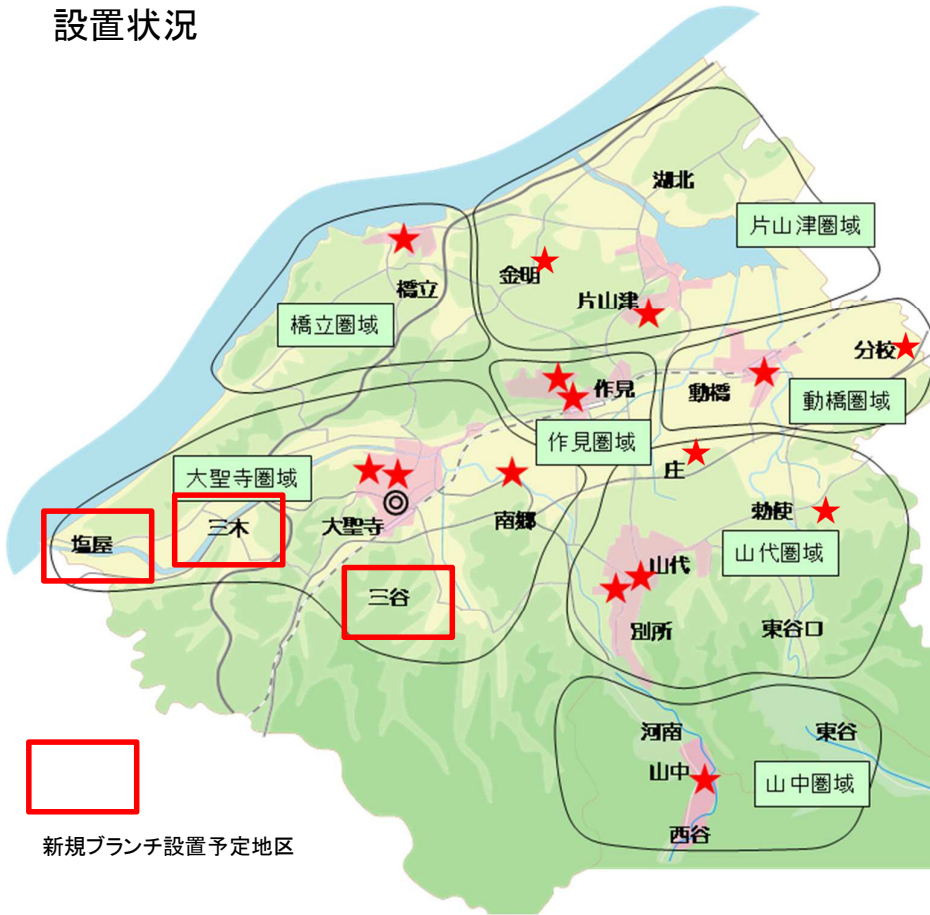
設置状況

湖北

片山津圏域

橋立

金明

片山津

橋立圏域

分校

作見

動橋

動橋圏域

作見圏域

庄

大聖寺圏域

勅使

塩屋

三木

大聖寺

南郷

山代

山代圏域

三谷

別所

東谷口

河南

東谷

山中

山中圏域

西谷

新規ブランチ設置予定地区